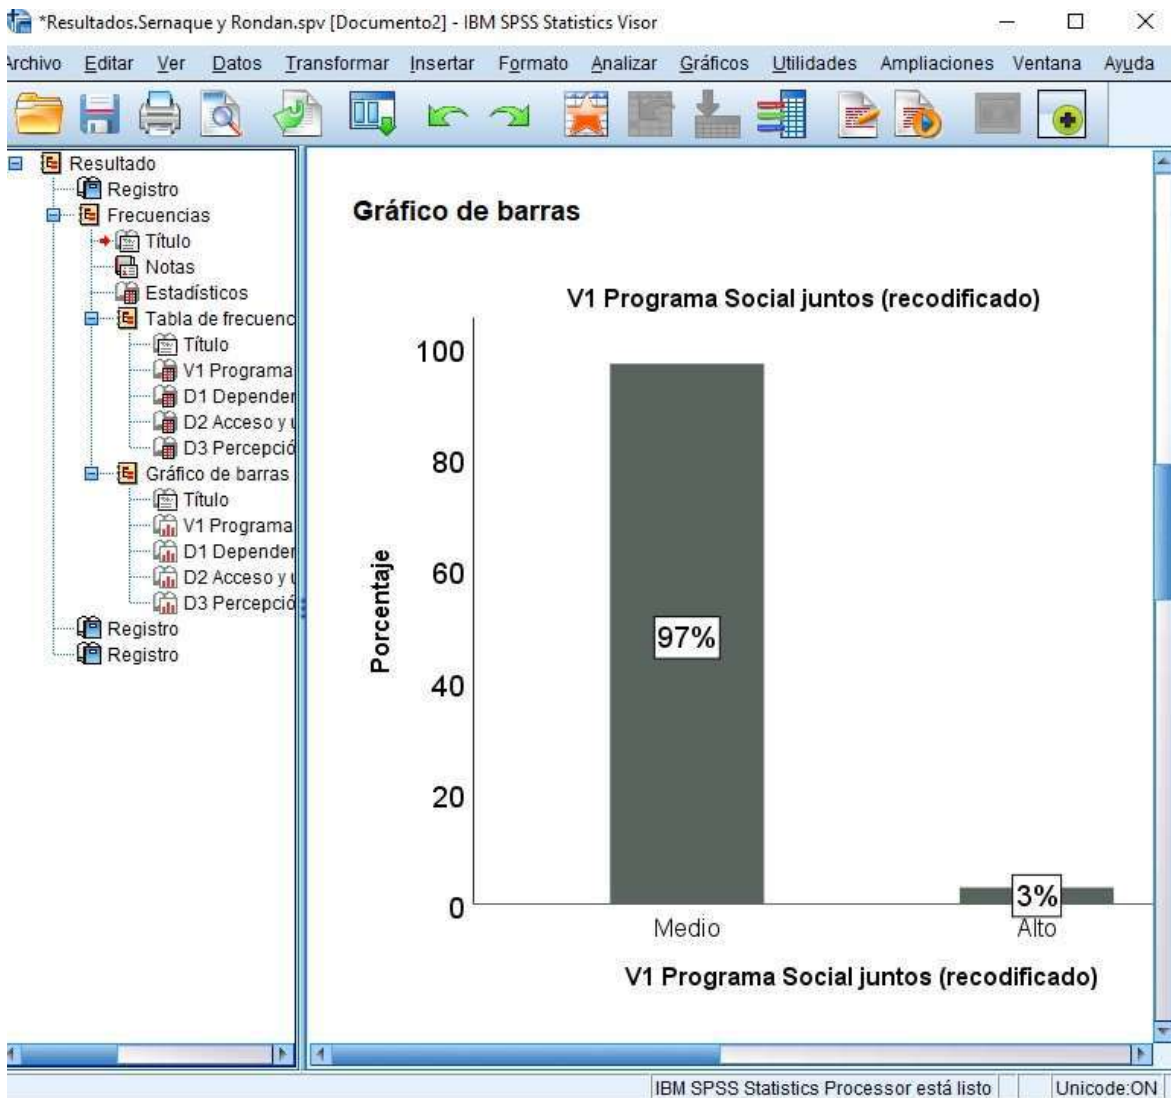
*Resultados.Sernaque y Rondan.spv [Documento2] - IBM SPSS Statistics Visor

rchivo Editar Ver Datos Transformar Insertar Formato Analizar Gráficos Utilidades Ampliaciones Ventana Ayuda

Resultado
Registro
Frecuencias
Título
Notas
Estadísticos
Tabla de frecuenc
Título
V1 Programa
D1 Depender
D2 Acceso y
D3 Percepció
Gráfico de barras
Título
V1 Programa
D1 Depender
D2 Acceso y
D3 Percepció
Registro
Registro

Gráfico de barras

V1 Programa Social juntos (recodificado)

| Porcentaje | |
|---|---|
| 100 | |
| 80 | |
| 60 | |
| 40 | |
| 20 | |
| 0 | |

97%
3%

Medio Alto

V1 Programa Social juntos (recodificado)

IBM SPSS Statistics Processor está listo Unicode:ON